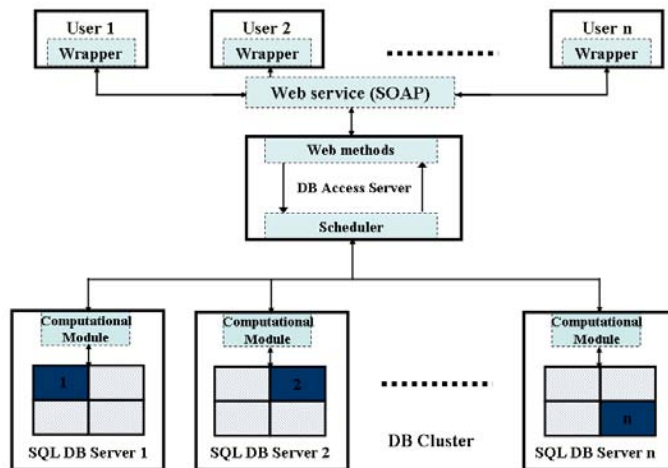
User 1
Wrapper

User 2
Wrapper

User n
Wrapper

Web service (SOAP)

Web methods
DB Access Server
Scheduler

Computational Module
1
SQL DB Server 1

Computational Module
2
SQL DB Server 2

DB Cluster

Computational Module
n
SQL DB Server n